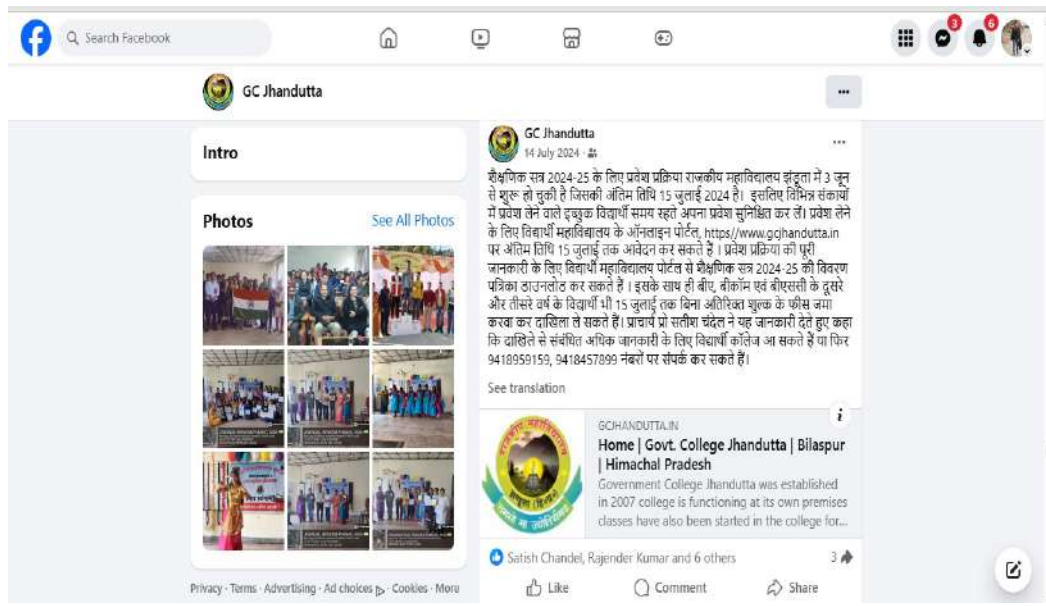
Search Facebook

3 6

GC Jhandutta

...

Intro

Photos See All Photos

Privacy · Terms · Advertising · Ad choices · Cookies · More

GC Jhandutta
14 July 2024 ·

शैक्षणिक सत्र 2024-25 के लिए प्रवेश प्रक्रिया राजकीय महाविद्यालय झंडूता में 3 जून से शुरू हो चुकी है जिसकी अंतिम तिथि 15 जुलाई 2024 है। इसलिए विभिन्न संकायों में प्रवेश लेने वाले इच्छुक विद्यार्थी समय रहते अपना प्रवेश सुनिश्चित कर लें। प्रवेश लेने के लिए विद्यार्थी महाविद्यालय के ऑनलाइन पोर्टल, https://www.gcjhandutta.in पर अंतिम तिथि 15 जुलाई तक आवेदन कर सकते हैं। प्रवेश प्रक्रिया की पूरी जानकारी के लिए विद्यार्थी महाविद्यालय पोर्टल से शैक्षणिक सत्र 2024-25 की विवरण पत्रिका डाउनलोड कर सकते हैं। इसके साथ ही बीए, बीकॉम एवं बीएससी के दूसरे और तीसरे वर्ष के विद्यार्थी भी 15 जुलाई तक बिना अतिरिक्त शुल्क के फीस जमा करवा कर दाखिला ले सकते हैं। प्राचार्य प्रो सतीश चंदेल ने यह जानकारी देते हुए कहा कि दाखिले से संबंधित अधिक जानकारी के लिए विद्यार्थी कॉलेज आ सकते हैं या फिर 9418959159, 9418457899 नंबरों पर संपर्क कर सकते हैं।

See translation

GCJHANDUTTA.IN
Home | Govt. College Jhandutta | Bilaspur | Himachal Pradesh
Government College Jhandutta was established in 2007 college is functioning at its own premises classes have also been started in the college for...

Satish Chandel, Rajender Kumar and 6 others 3

Like Comment Share